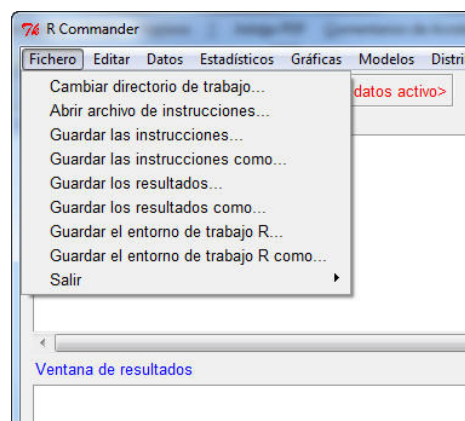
R Commander

Fichero Editar Datos Estadísticos Gráficas Modelos Distri

Cambiar directorio de trabajo...
Abrir archivo de instrucciones...
Guardar las instrucciones...
Guardar las instrucciones como...
Guardar los resultados...
Guardar los resultados como...
Guardar el entorno de trabajo R...
Guardar el entorno de trabajo R como...
Salir

datos activo>

Ventana de resultados